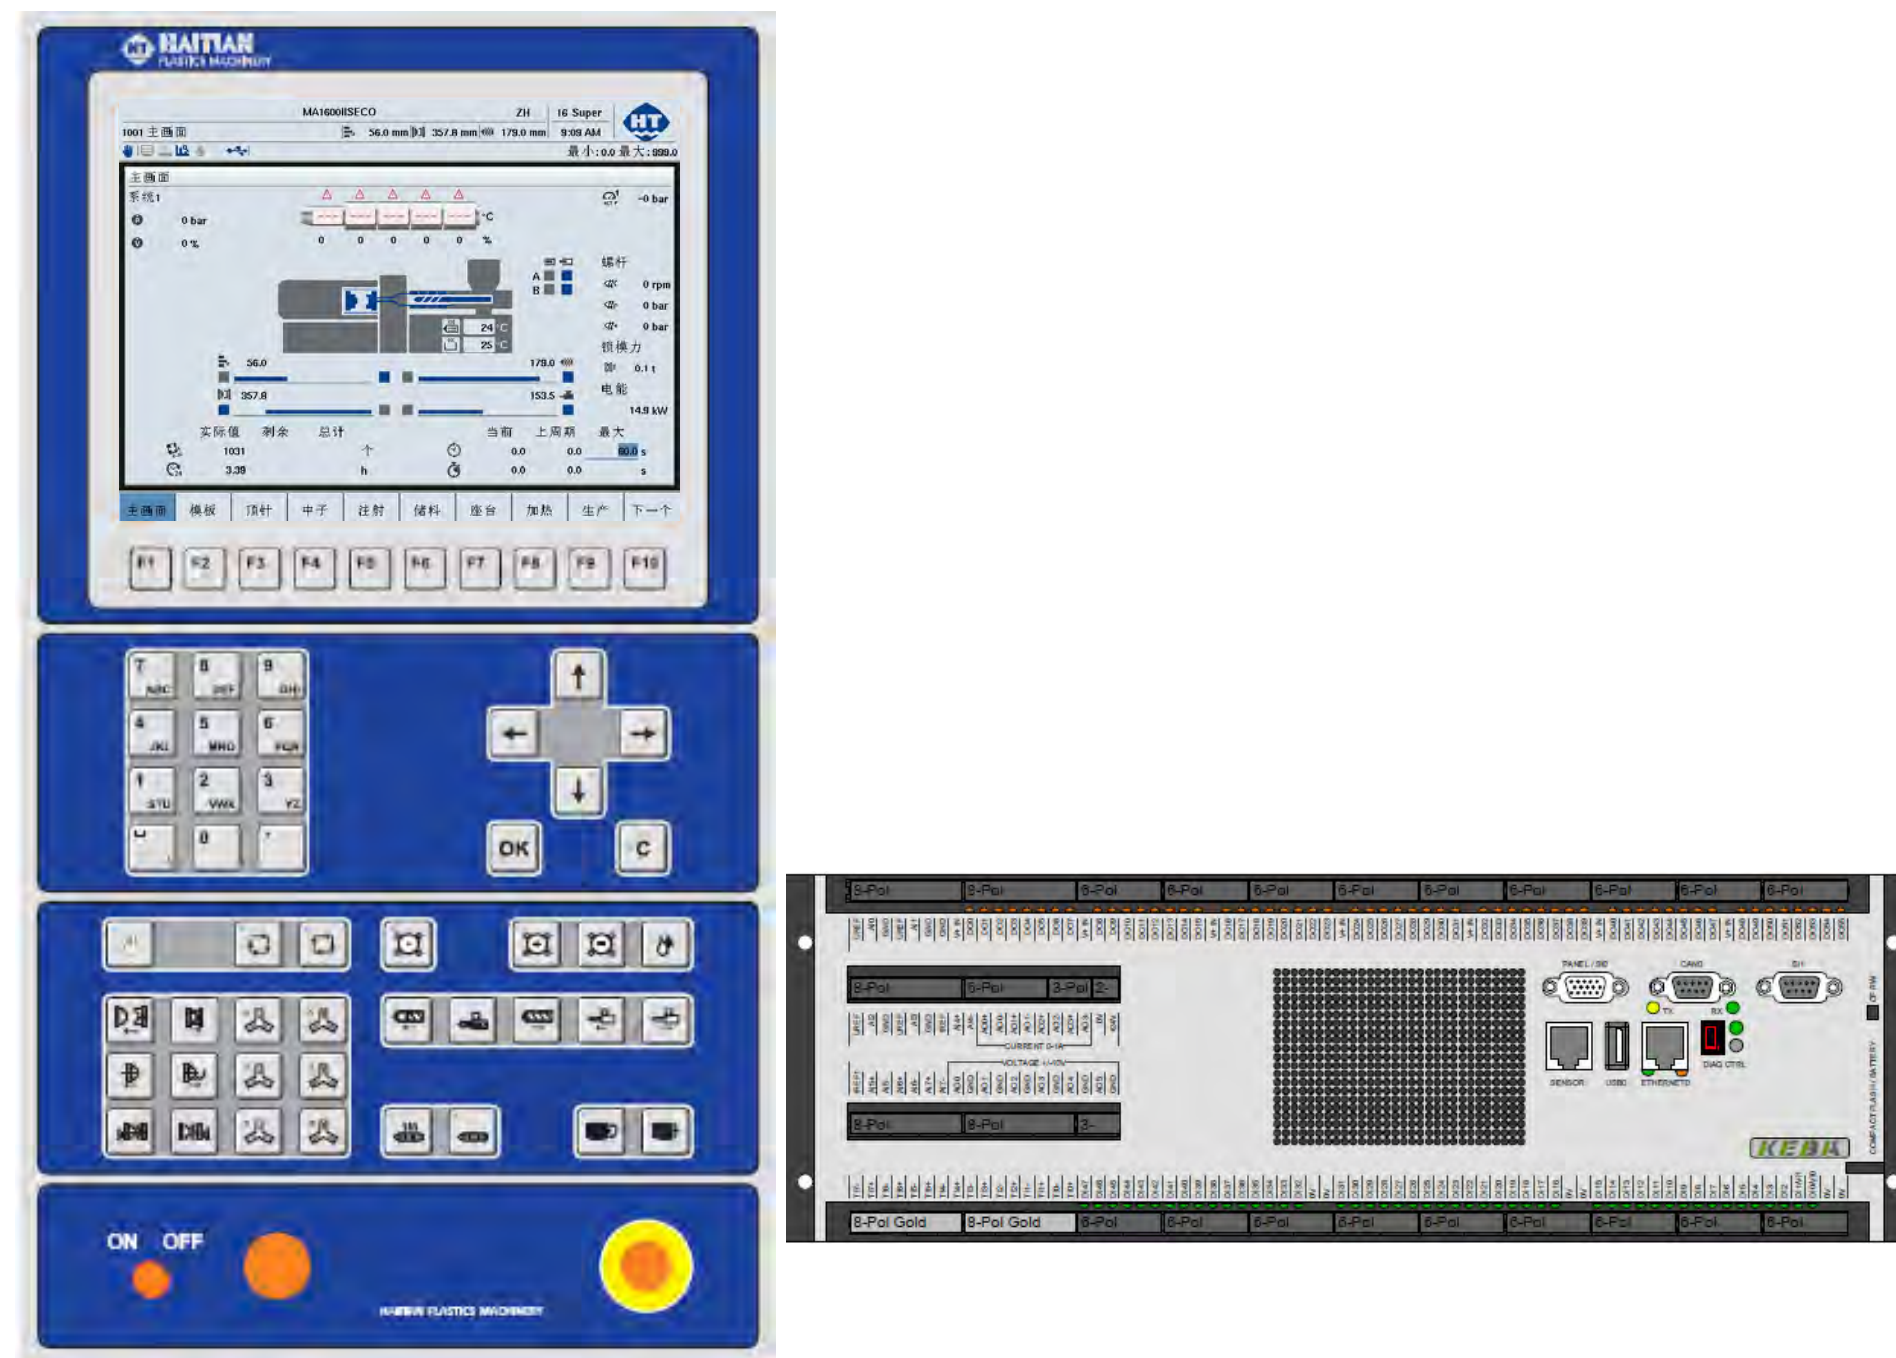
HAITIAN PLASTICS MACHINERY

MA1600IISECO ZH 16 Super
1001 主画面 56.0 mm 357.8 mm 179.0 mm 9:09 AM
最小:0.0 最大:999.0

主画面
系统1
0 bar
0 %
°C
0 0 0 0 0 %
-0 bar
A
B
螺杆
0 rpm
0 bar
0 bar
24 °C
25 °C
锁模力
0.1 t
电能
14.9 kW
56.0
179.0
357.8
153.5
实际值 剩余 总计 当前 上周期 最大
1031 个 0.0 0.0 60.0 s
3.39 h 0.0 0.0 s

主画面 | 模板 | 顶针 | 中子 | 注射 | 储料 | 座台 | 加热 | 生产 | 下一个

F1 F2 F3 F4 F5 F6 F7 F8 F9 F10

7 ABC
8 DEF
9 GHI
4 JKL
5 MNO
6 PQR
1 STU
2 VWX
3 YZ
0

OK
C

ON OFF

HAITIAN PLASTICS MACHINERY

8-Pol 8-Pol 6-Pol 6-Pol 6-Pol 6-Pol 6-Pol 6-Pol 6-Pol 6-Pol 6-Pol

8-Pol 6-Pol 3-Pol 2-
CURRENT 0-1A
VOLTAGE +/-10V
8-Pol 8-Pol 3-

PANEL / SIO CAN0 SI1
TX RX
SENSOR USB0 ETHERNET0 DIAG CTRL

KEBA
COMPACT FLASH / BATTERY
CF RW

8-Pol Gold 8-Pol Gold 6-Pol 6-Pol 6-Pol 6-Pol 6-Pol 6-Pol 6-Pol 6-Pol 6-Pol